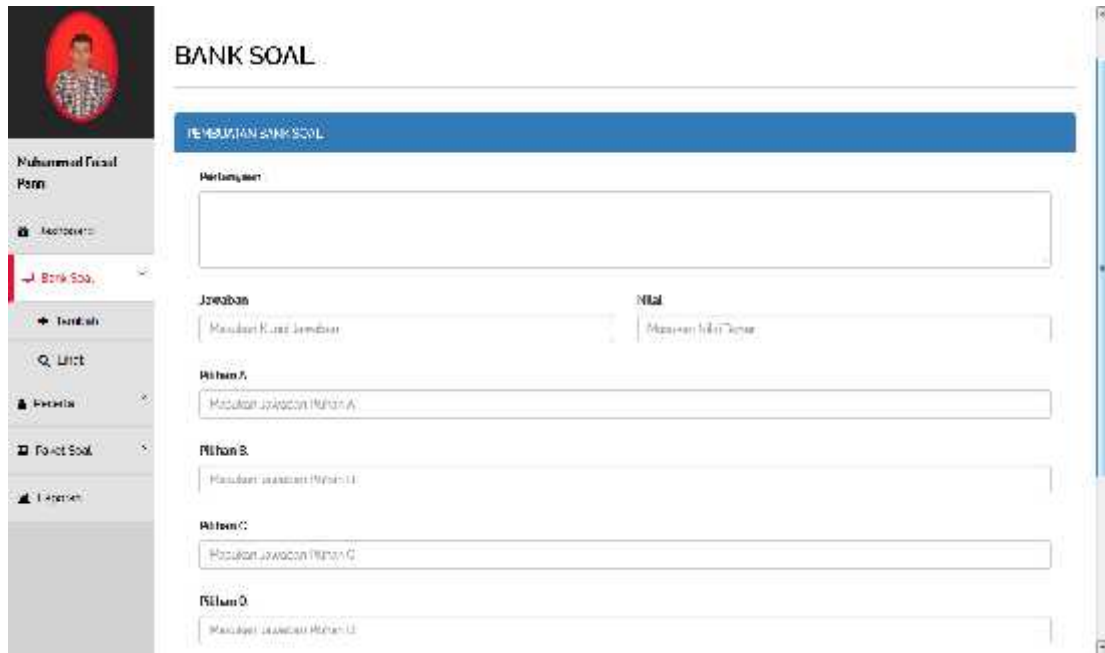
Muhammad Fuad Pann

Dashboard

Bank Soal

Tambah

Lihat

Peserta

Paket Soal

Laporan

BANK SOAL

PEMBUATAN BANK SOAL

Pertanyaan

Jawaban

Masukan Kunci Jawaban

Nilai

Masukan Nilai Benar

Pilihan A

Masukan Jawaban Pilihan A

Pilihan B

Masukan Jawaban Pilihan B

Pilihan C

Masukan Jawaban Pilihan C

Pilihan D

Masukan Jawaban Pilihan D